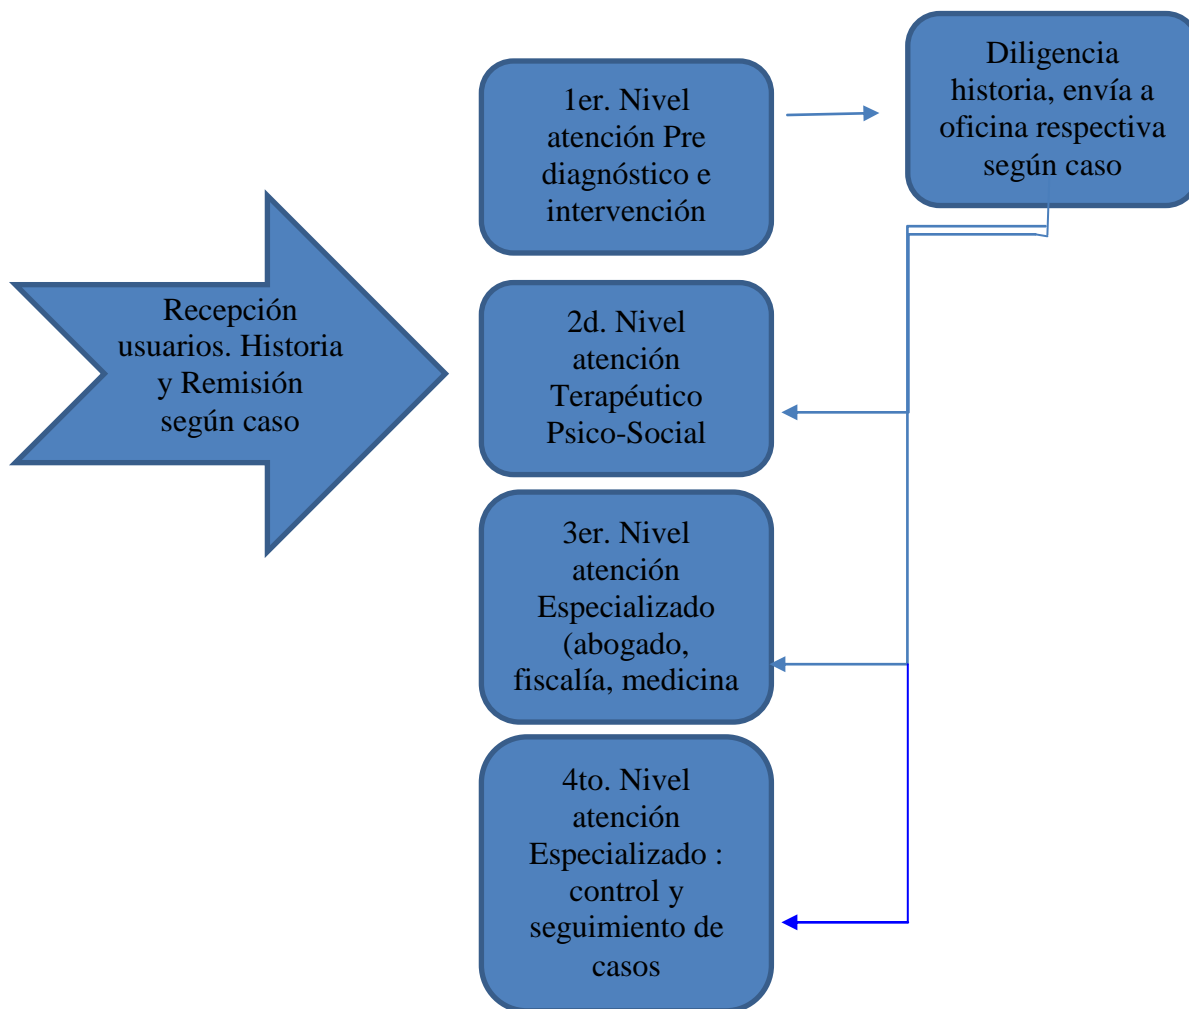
Recepción usuarios. Historia y Remisión según caso

1er. Nivel atención Pre diagnóstico e intervención

Diligencia historia, envía a oficina respectiva según caso

2d. Nivel atención Terapéutico Psico-Social

3er. Nivel atención Especializado (abogado, fiscalía, medicina

4to. Nivel atención Especializado : control y seguimiento de casos